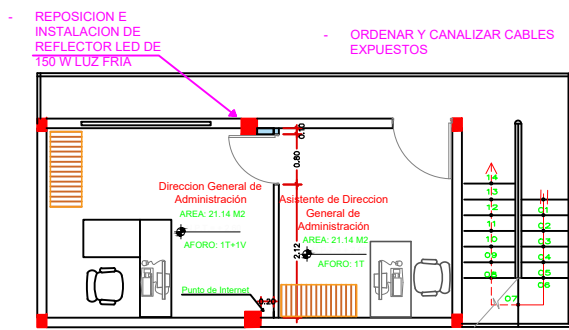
- REPOSICION E INSTALACION DE REFLECTOR LED DE 150 W LUZ FRIA

- ORDENAR Y CANALIZAR CABLES EXPUESTOS

0.10

0.80

2.12

Direccion General de Administración

AREA: 21.14 M2

AFORO: 1T+1V

Asistente de Direccion General de Administración

AREA: 21.14 M2

AFORO: 1T

Punto de Internet

0.20

14
13
12
11
10
09
08

01
02
03
04
05
06
07